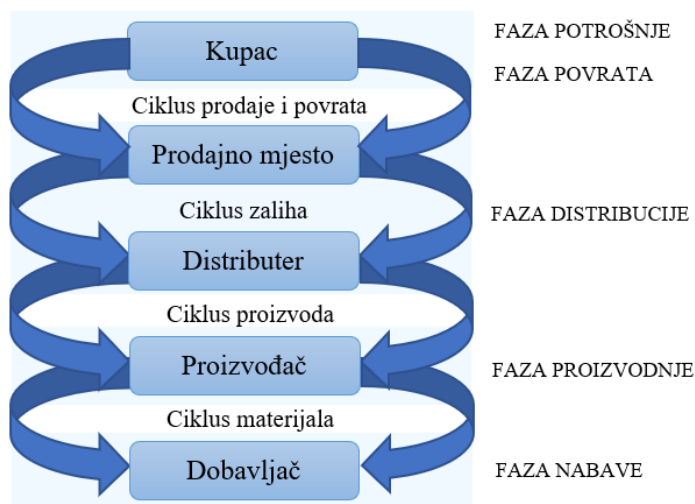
Kupac

FAZA POTROŠNJE

FAZA POVRATA

Ciklus prodaje i povrata

Prodajno mjesto

Ciklus zaliha

FAZA DISTRIBUCIJE

Distributer

Ciklus proizvoda

Proizvođač

FAZA PROIZVODNJE

Ciklus materijala

Dobavljač

FAZA NABAVE